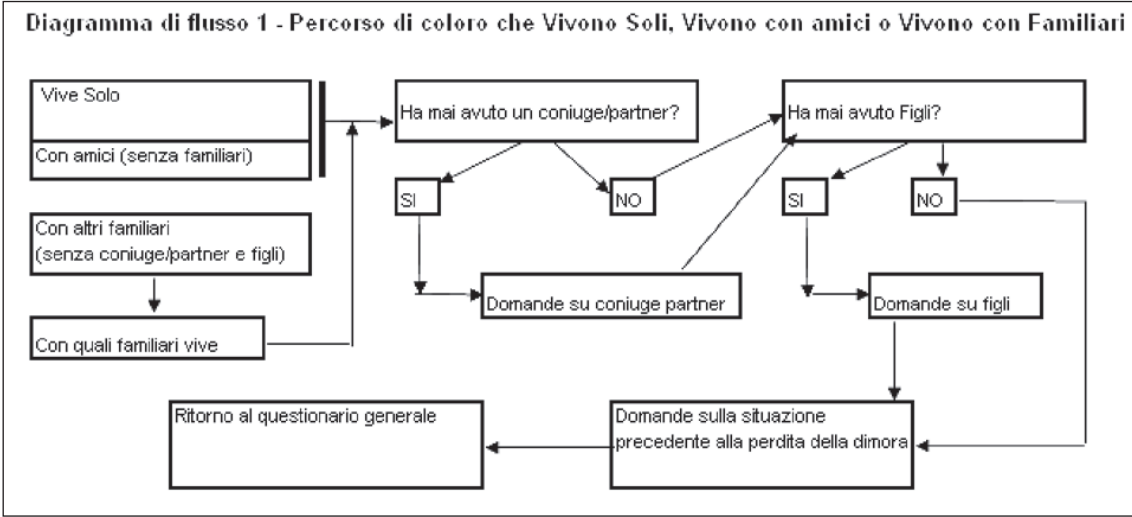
Diagramma di flusso 1 - Percorso di coloro che Vivono Soli, Vivono con amici o Vivono con Familiari

Vive Solo

Con amici (senza familiari)

Con altri familiari (senza coniuge/partner e figli)

Con quali familiari vive

Ha mai avuto un coniuge/partner?

SI

NO

Domande su coniuge partner

Ha mai avuto Figli?

SI

NO

Domande su figli

Domande sulla situazione precedente alla perdita della dimora

Ritorno al questionario generale